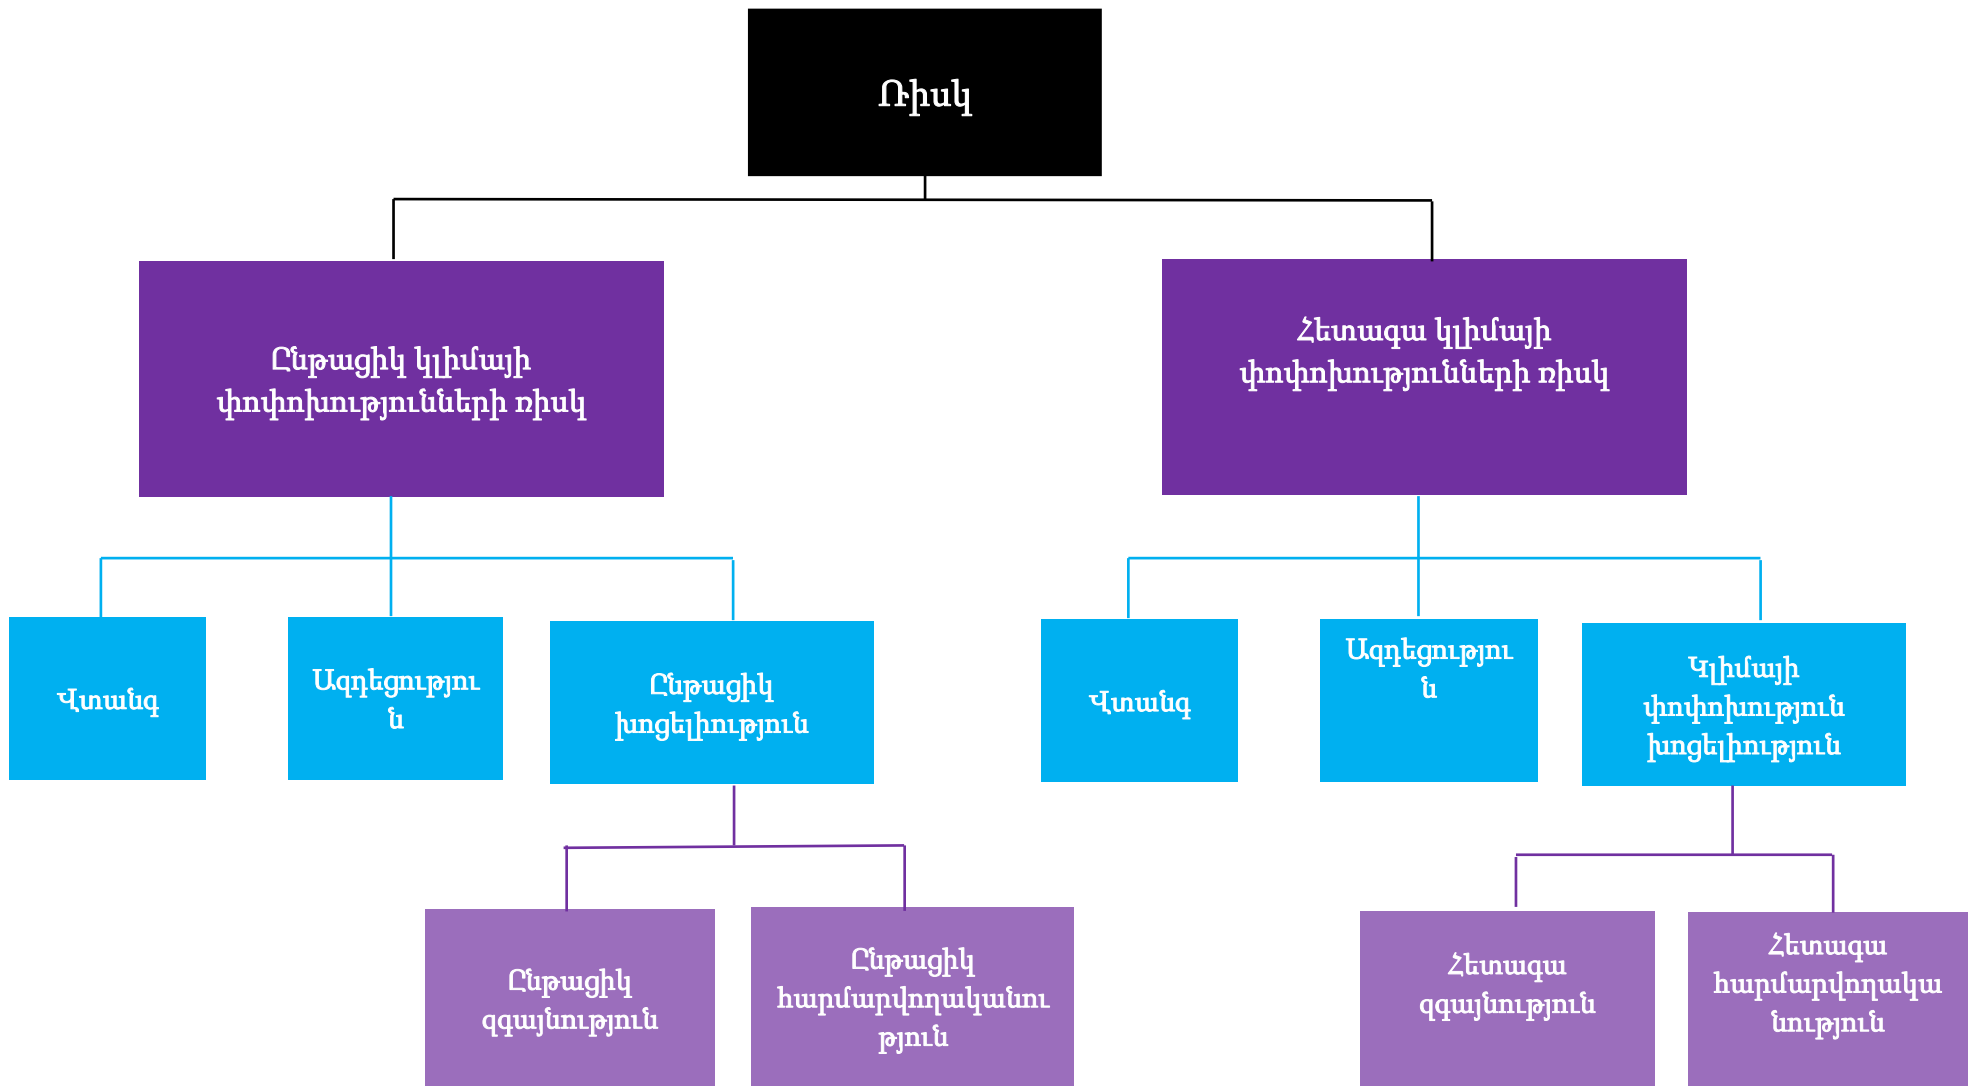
Ռիսկ

Ընթացիկ կլիմայի փոփոխությունների ռիսկ

Հետագա կլիմայի փոփոխությունների ռիսկ

Վտանգ

Ազդեցություն

Ընթացիկ խոցելիություն

Վտանգ

Ազդեցություն

Կլիմայի փոփոխություն խոցելիություն

Ընթացիկ զգայնություն

Ընթացիկ հարմարվողականություն

Հետագա զգայնություն

Հետագա հարմարվողականություն